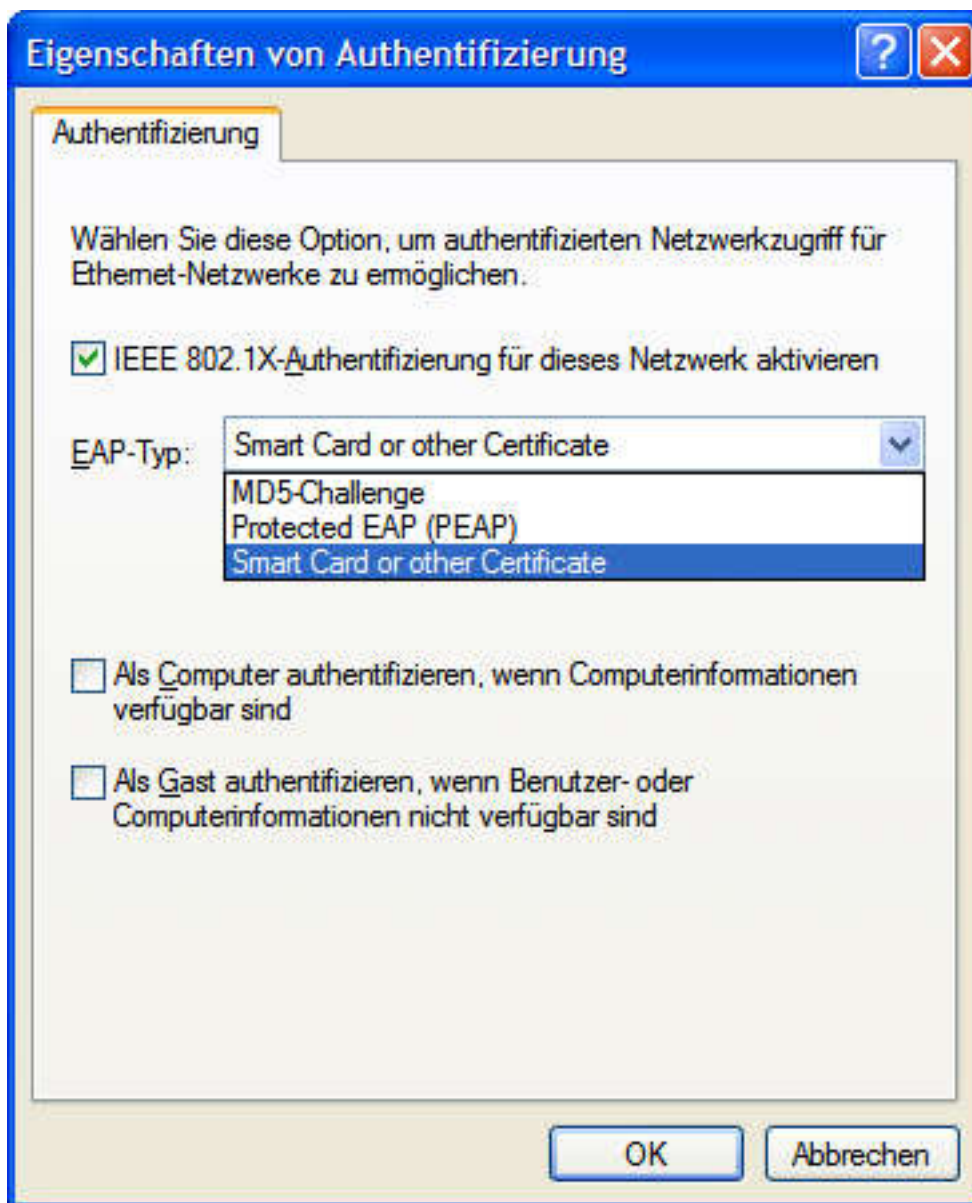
Eigenschaften von Authentifizierung

Authentifizierung

Wählen Sie diese Option, um authentifizierten Netzwerkzugriff für Ethernet-Netzwerke zu ermöglichen.

IEEE 802.1X-Authentifizierung für dieses Netzwerk aktivieren

EAP-Typ: Smart Card or other Certificate

MD5-Challenge
Protected EAP (PEAP)
Smart Card or other Certificate

Als Computer authentifizieren, wenn Computerinformationen verfügbar sind

Als Gast authentifizieren, wenn Benutzer- oder Computerinformationen nicht verfügbar sind

OK Abbrechen